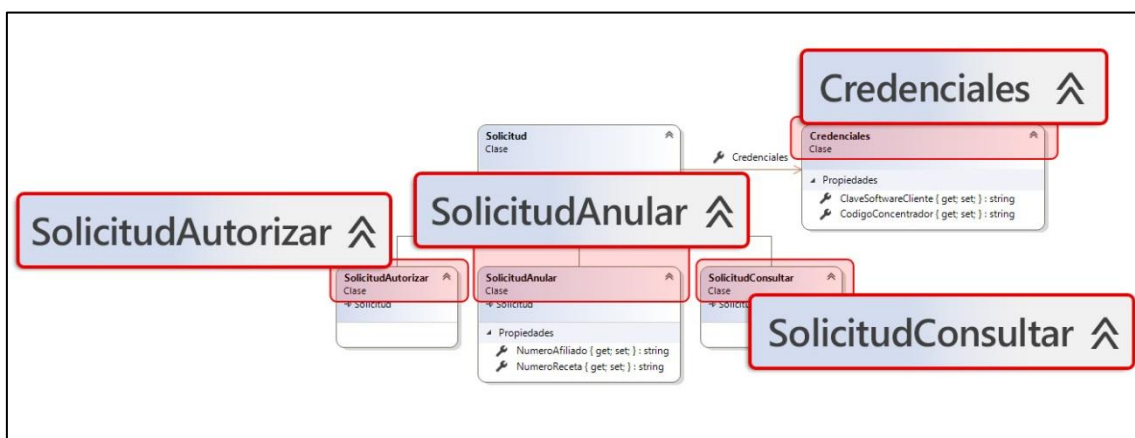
Credenciales

Solicitud
Clase

Credenciales

Credenciales
Clase

Propiedades
ClaveSoftwareCliente { get; set; } : string
CodigoConcentrador { get; set; } : string

SolicitudAutorizar

SolicitudAnular

SolicitudAutorizar
Clase
Solicitud

SolicitudAnular
Clase
Solicitud

Propiedades
NumeroAfiliado { get; set; } : string
NumeroReceta { get; set; } : string

SolicitudConsultar
Clase
Solicit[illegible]

SolicitudConsultar